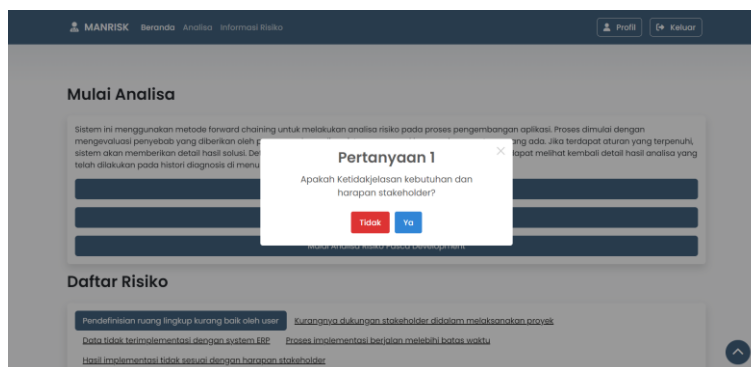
MANRISK Beranda Analisa Informasi Risiko

Profil Keluar

Mulai Analisa

Sistem ini menggunakan metode forward chaining untuk melakukan analisa risiko pada proses pengembangan aplikasi. Proses dimulai dengan mengevaluasi penyebab yang diberikan oleh p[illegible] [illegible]ang ada. Jika terdapat aturan yang terpenuhi, sistem akan memberikan detail hasil solusi. De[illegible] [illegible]apat melihat kembali detail hasil analisa yang telah dilakukan pada histori diagnosis di menu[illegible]

Mulai Analisa Risiko Pasca Development

Pertanyaan 1

×

Apakah Ketidakjelasan kebutuhan dan harapan stakeholder?

Tidak Ya

Daftar Risiko

Pendefinisian ruang lingkup kurang baik oleh user

Kurangnya dukungan stakeholder didalam melaksanakan proyek

Data tidak terimplementasi dengan system ERP

Proses implementasi berjalan melebihi batas waktu

Hasil implementasi tidak sesuai dengan harapan stakeholder